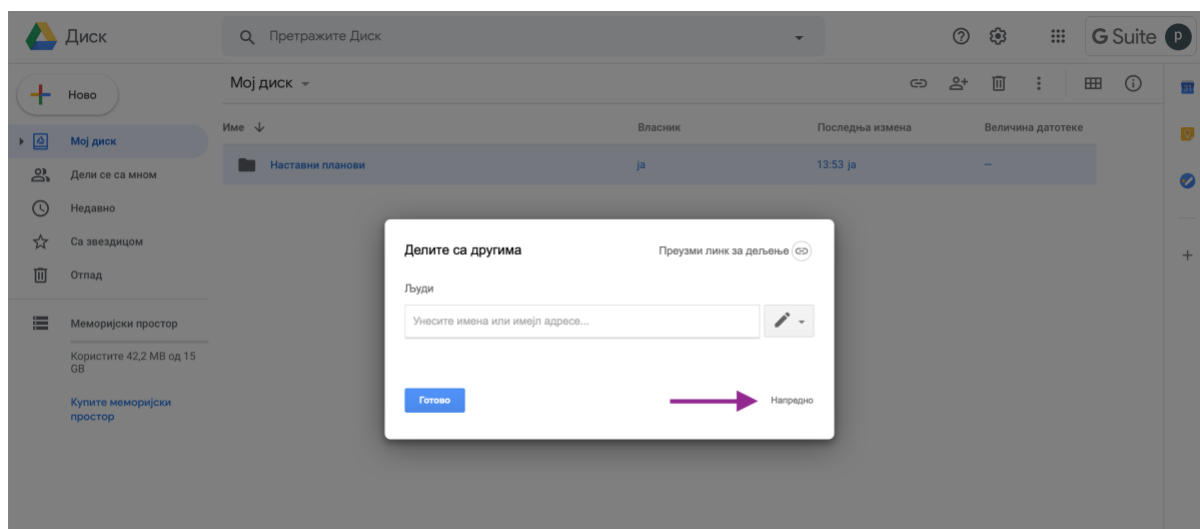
Диск

Претражите Диск

G Suite

P

Ново

Мој диск

Дели се са мном

Недавно

Са звездицом

Отпад

Меморијски простор

Користите 42,2 MB од 15 GB

Купите меморијски простор

Мој диск

| Име | Власник | Последња измена | Величина датотеке |
|---|---|---|---|
| Наставни планови | ја | 13:53 ја | — |

Делите са другима

Преузми линк за дељење

Људи

Унесите имена или имејл адресе...

Готово

Напредно